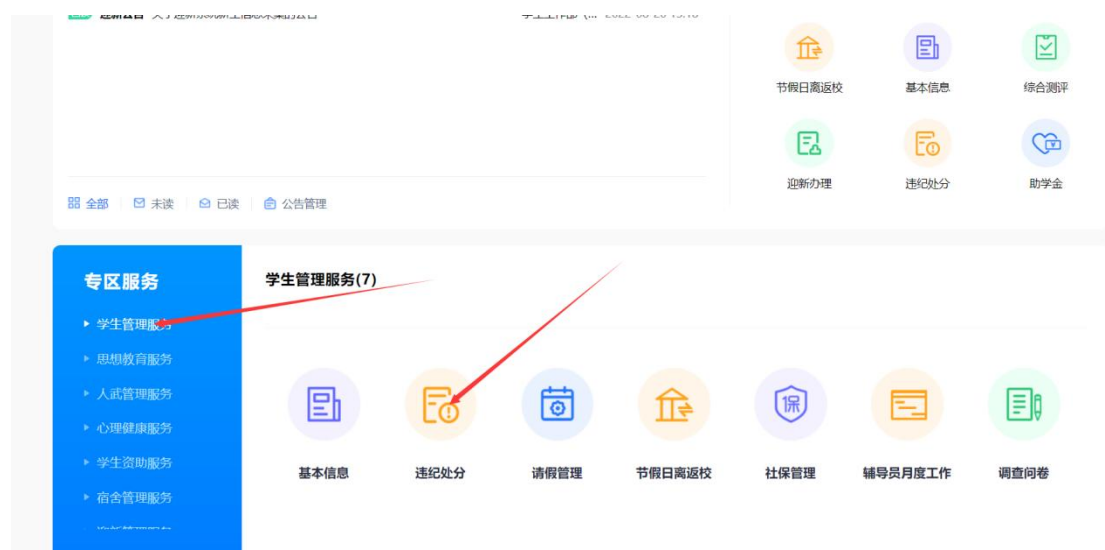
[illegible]

节假日离返校
基本信息
综合测评
迎新办理
违纪处分
助学金

全部 | 未读 | 已读 | 公告管理

专区服务
学生管理服务
思想教育服务
人武管理服务
心理健康服务
学生资助服务
宿舍管理服务
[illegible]

学生管理服务(7)

基本信息
违纪处分
请假管理
节假日离返校
社保管理
辅导员月度工作
调查问卷